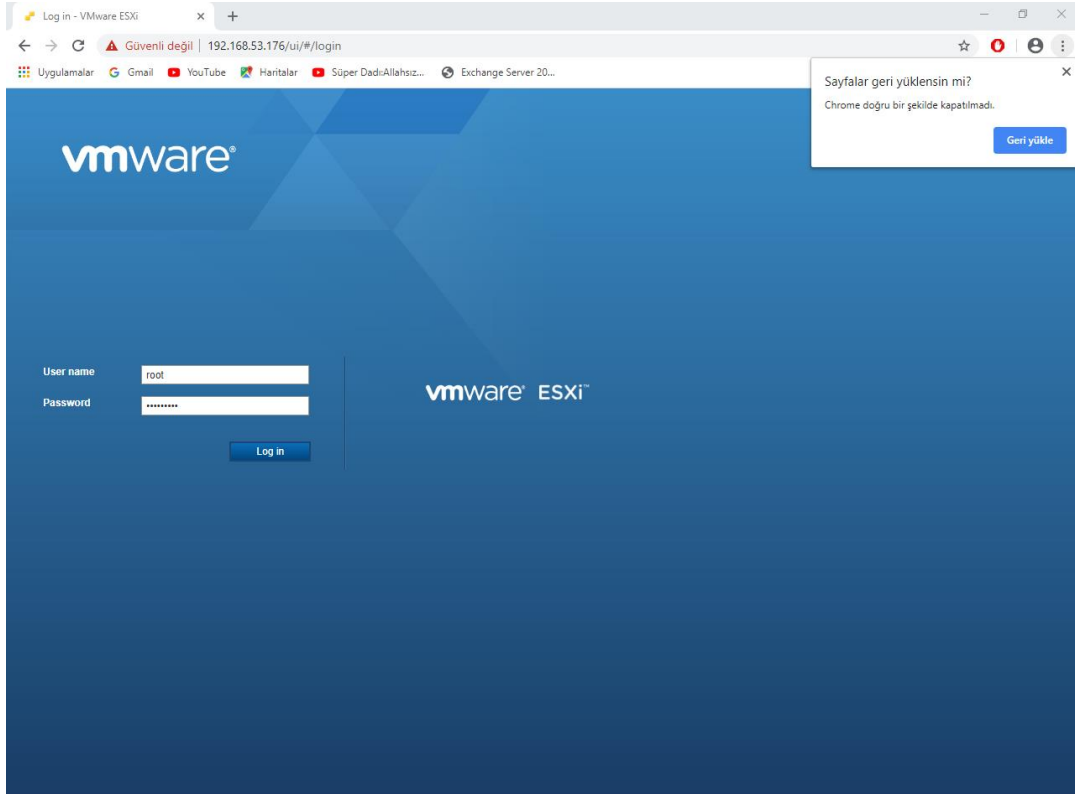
Log in - VMware ESXi

Güvenli değil | 192.168.53.176/ui/#/login

Uygulamalar  Gmail  YouTube  Haritalar  Süper Dadı:Allahsız...  Exchange Server 20...

Sayfalar geri yüklensin mi?

Chrome doğru bir şekilde kapatılmadı.

Geri yükle

vmware®

User name root

Password •••••••••

Log in

vmware® ESXi™